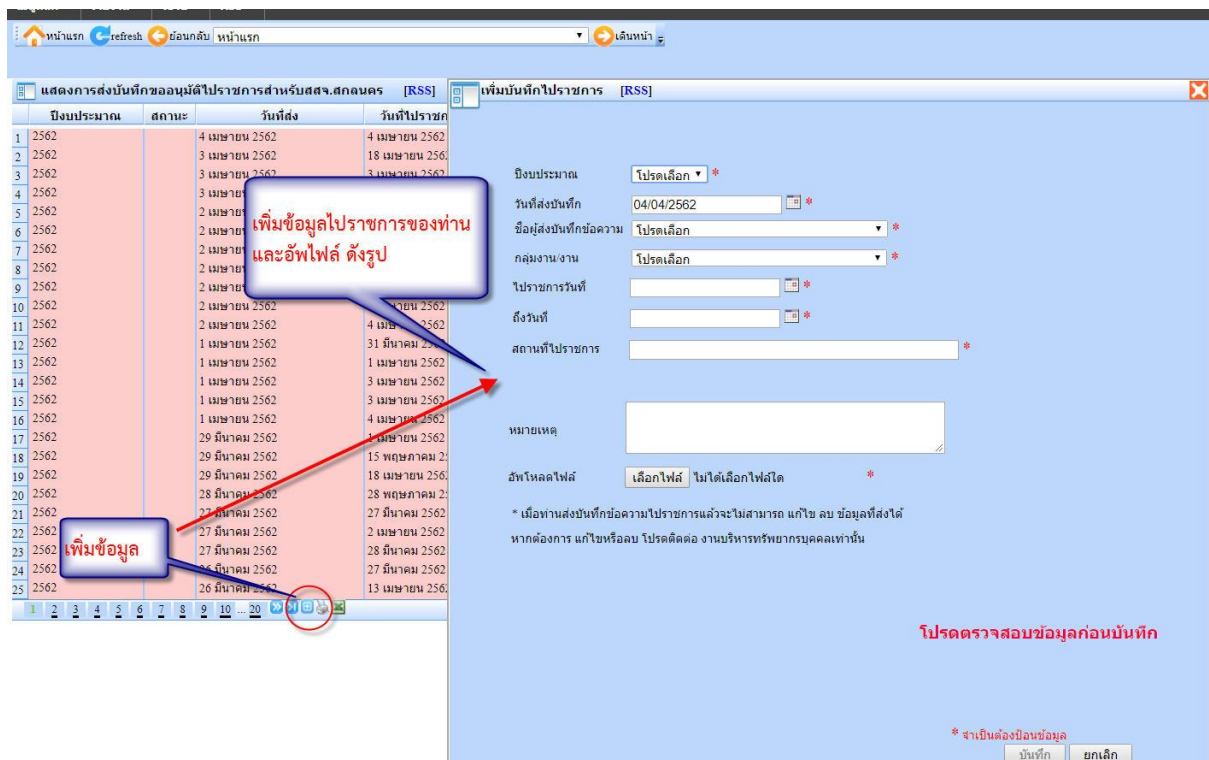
หน้าแรก refresh ย้อนกลับ หน้าแรก เดินหน้า

แสดงการส่งบันทึกขออนุมัติไปราชการสำหรับสสจ.สกลนคร [RSS]

| | ปีงบประมาณ | สถานะ | วันที่ส่ง | วันที่ไปราชก |
|---|---|---|---|---|
| 1 | 2562 | | 4 เมษายน 2562 | 4 เมษายน 2562 |
| 2 | 2562 | | 3 เมษายน 2562 | 18 เมษายน 2562 |
| 3 | 2562 | | 3 เมษายน 2562 | 3 เมษายน 2562 |
| 4 | 2562 | | 3 เมษายน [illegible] | |
| 5 | 2562 | | 2 เมษายน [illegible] | |
| 6 | 2562 | | 2 เมษายน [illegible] | |
| 7 | 2562 | | 2 เมษายน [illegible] | |
| 8 | 2562 | | 2 เมษายน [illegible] | |
| 9 | 2562 | | 2 เมษายน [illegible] | |
| 10 | 2562 | | 2 เมษายน 2562 | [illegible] 2562 |
| 11 | 2562 | | 2 เมษายน 2562 | 4 เม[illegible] 2562 |
| 12 | 2562 | | 1 เมษายน 2562 | 31 มีนาคม 2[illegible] |
| 13 | 2562 | | 1 เมษายน 2562 | 1 เมษายน 2562 |
| 14 | 2562 | | 1 เมษายน 2562 | 3 เมษายน 2562 |
| 15 | 2562 | | 1 เมษายน 2562 | 3 เมษายน 2562 |
| 16 | 2562 | | 1 เมษายน 2562 | 4 เมษายน 2562 |
| 17 | 2562 | | 29 มีนาคม 2562 | 1 เมษายน 2562 |
| 18 | 2562 | | 29 มีนาคม 2562 | 15 พฤษภาคม 2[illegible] |
| 19 | 2562 | | 29 มีนาคม 2562 | 18 เมษายน 2562 |
| 20 | 2562 | | 28 มีนาคม 2562 | 28 พฤษภาคม 2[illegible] |
| 21 | 2562 | | 27 มีนาคม 2562 | 27 มีนาคม 2562 |
| 22 | 2562 | | 27 มีนาคม 2562 | 2 เมษายน 2562 |
| 23 | 2562 | | 27 มีนาคม 2562 | 28 มีนาคม 2562 |
| 24 | 2562 | | 26 มีนาคม 2562 | 27 มีนาคม 2562 |
| 25 | 2562 | | 26 มีนาคม 2562 | 13 เมษายน 2562 |

1 2 3 4 5 6 7 8 9 10 ... 20

เพิ่มข้อมูลไปราชการของท่าน และอัพไฟล์ ดังรูป

เพิ่มข้อมูล

เพิ่มบันทึกไปราชการ [RSS]

ปีงบประมาณ โปรดเลือก *
วันที่ส่งบันทึก 04/04/2562 *
ชื่อผู้ส่งบันทึกข้อความ โปรดเลือก *
กลุ่มงาน/งาน โปรดเลือก *
ไปราชการวันที่ *
ถึงวันที่ *
สถานที่ไปราชการ *
หมายเหตุ
อัพโหลดไฟล์ เลือกไฟล์ ไม่ได้เลือกไฟล์ใด *

* เมื่องานส่งบันทึกข้อความไปราชการแล้วจะไม่สามารถ แก้ไข ลบ ข้อมูลที่ส่งได้ หากต้องการ แก้ไขหรือลบ โปรดติดต่อ งานบริหารทรัพยากรบุคคลเท่านั้น

โปรดตรวจสอบข้อมูลก่อนบันทึก

* จำเป็นต้องป้อนข้อมูล
บันทึก ยกเลิก